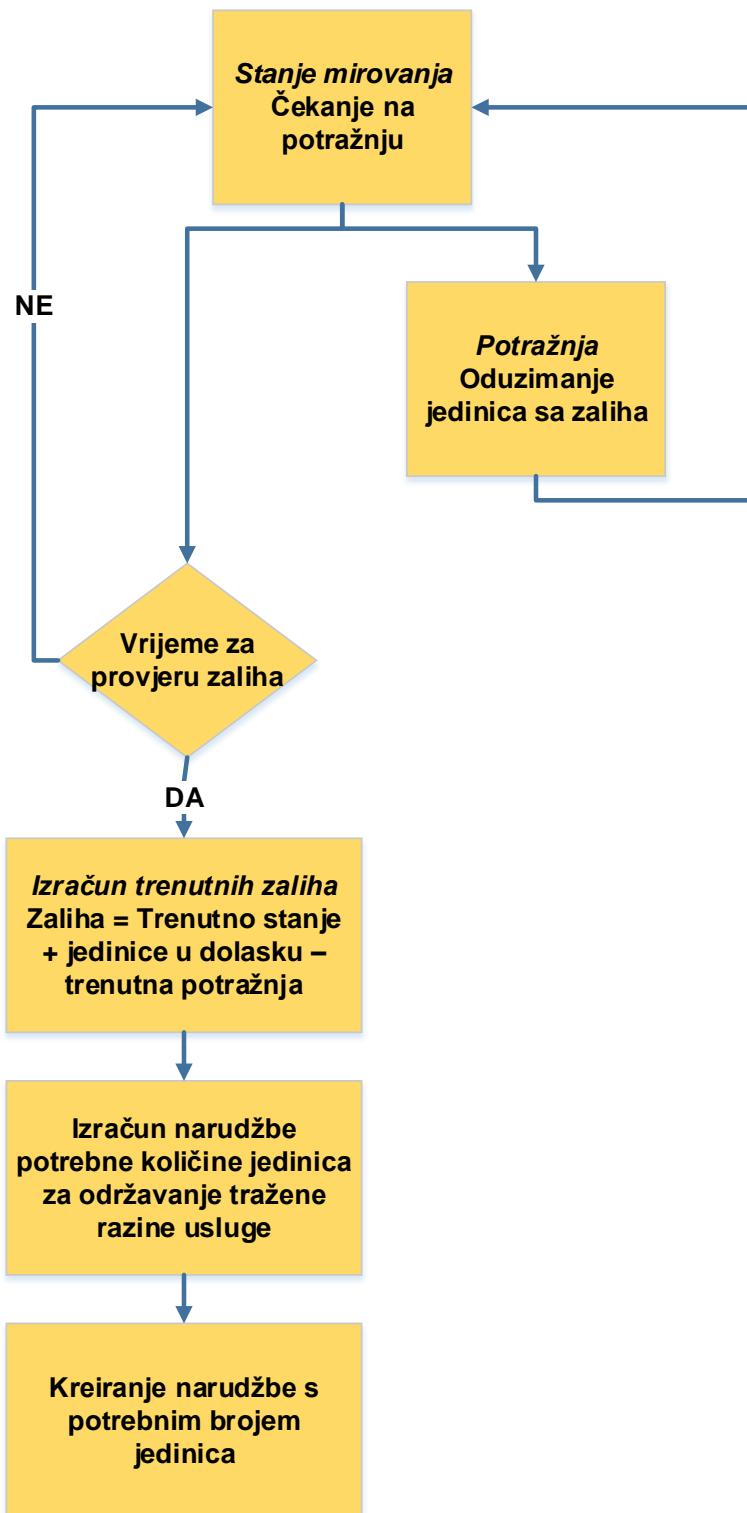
*Stanje mirovanja*
Čekanje na potražnju

NE

*Potražnja*
Oduzimanje jedinica sa zaliha

Vrijeme za provjeru zaliha

DA

*Izračun trenutnih zaliha*
Zaliha = Trenutno stanje + jedinice u dolasku – trenutna potražnja

Izračun narudžbe potrebne količine jedinica za održavanje tražene razine usluge

Kreiranje narudžbe s potrebnim brojem jedinica